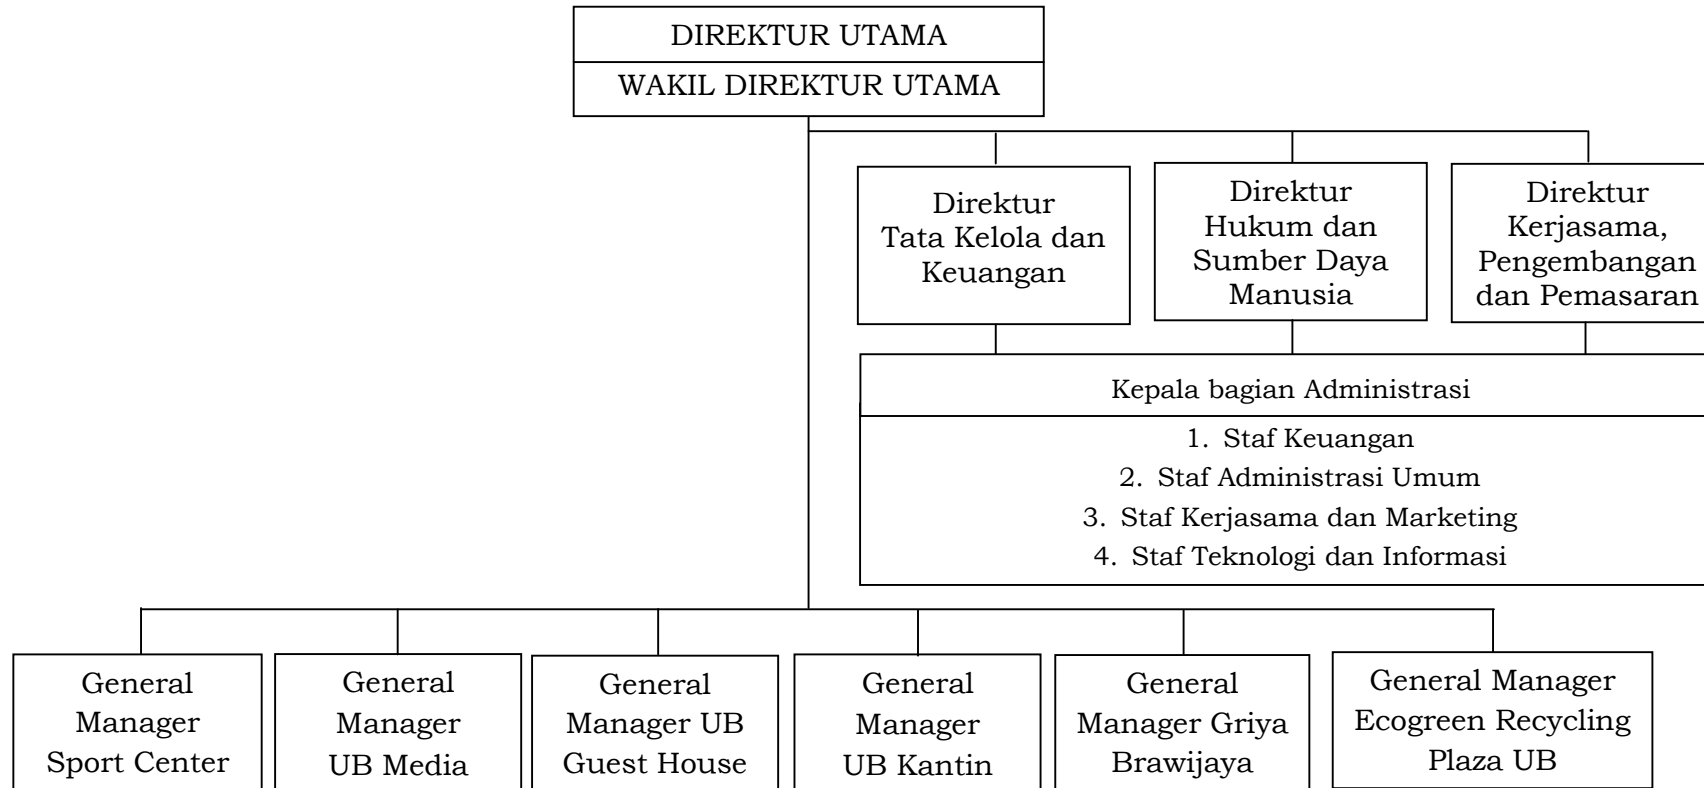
DIREKTUR UTAMA
WAKIL DIREKTUR UTAMA

Direktur Tata Kelola dan Keuangan

Direktur Hukum dan Sumber Daya Manusia

Direktur Kerjasama, Pengembangan dan Pemasaran

Kepala bagian Administrasi

1. Staf Keuangan
2. Staf Administrasi Umum
3. Staf Kerjasama dan Marketing
4. Staf Teknologi dan Informasi

General Manager Sport Center

General Manager UB Media

General Manager UB Guest House

General Manager UB Kantin

General Manager Griya Brawijaya

General Manager Ecogreen Recycling Plaza UB